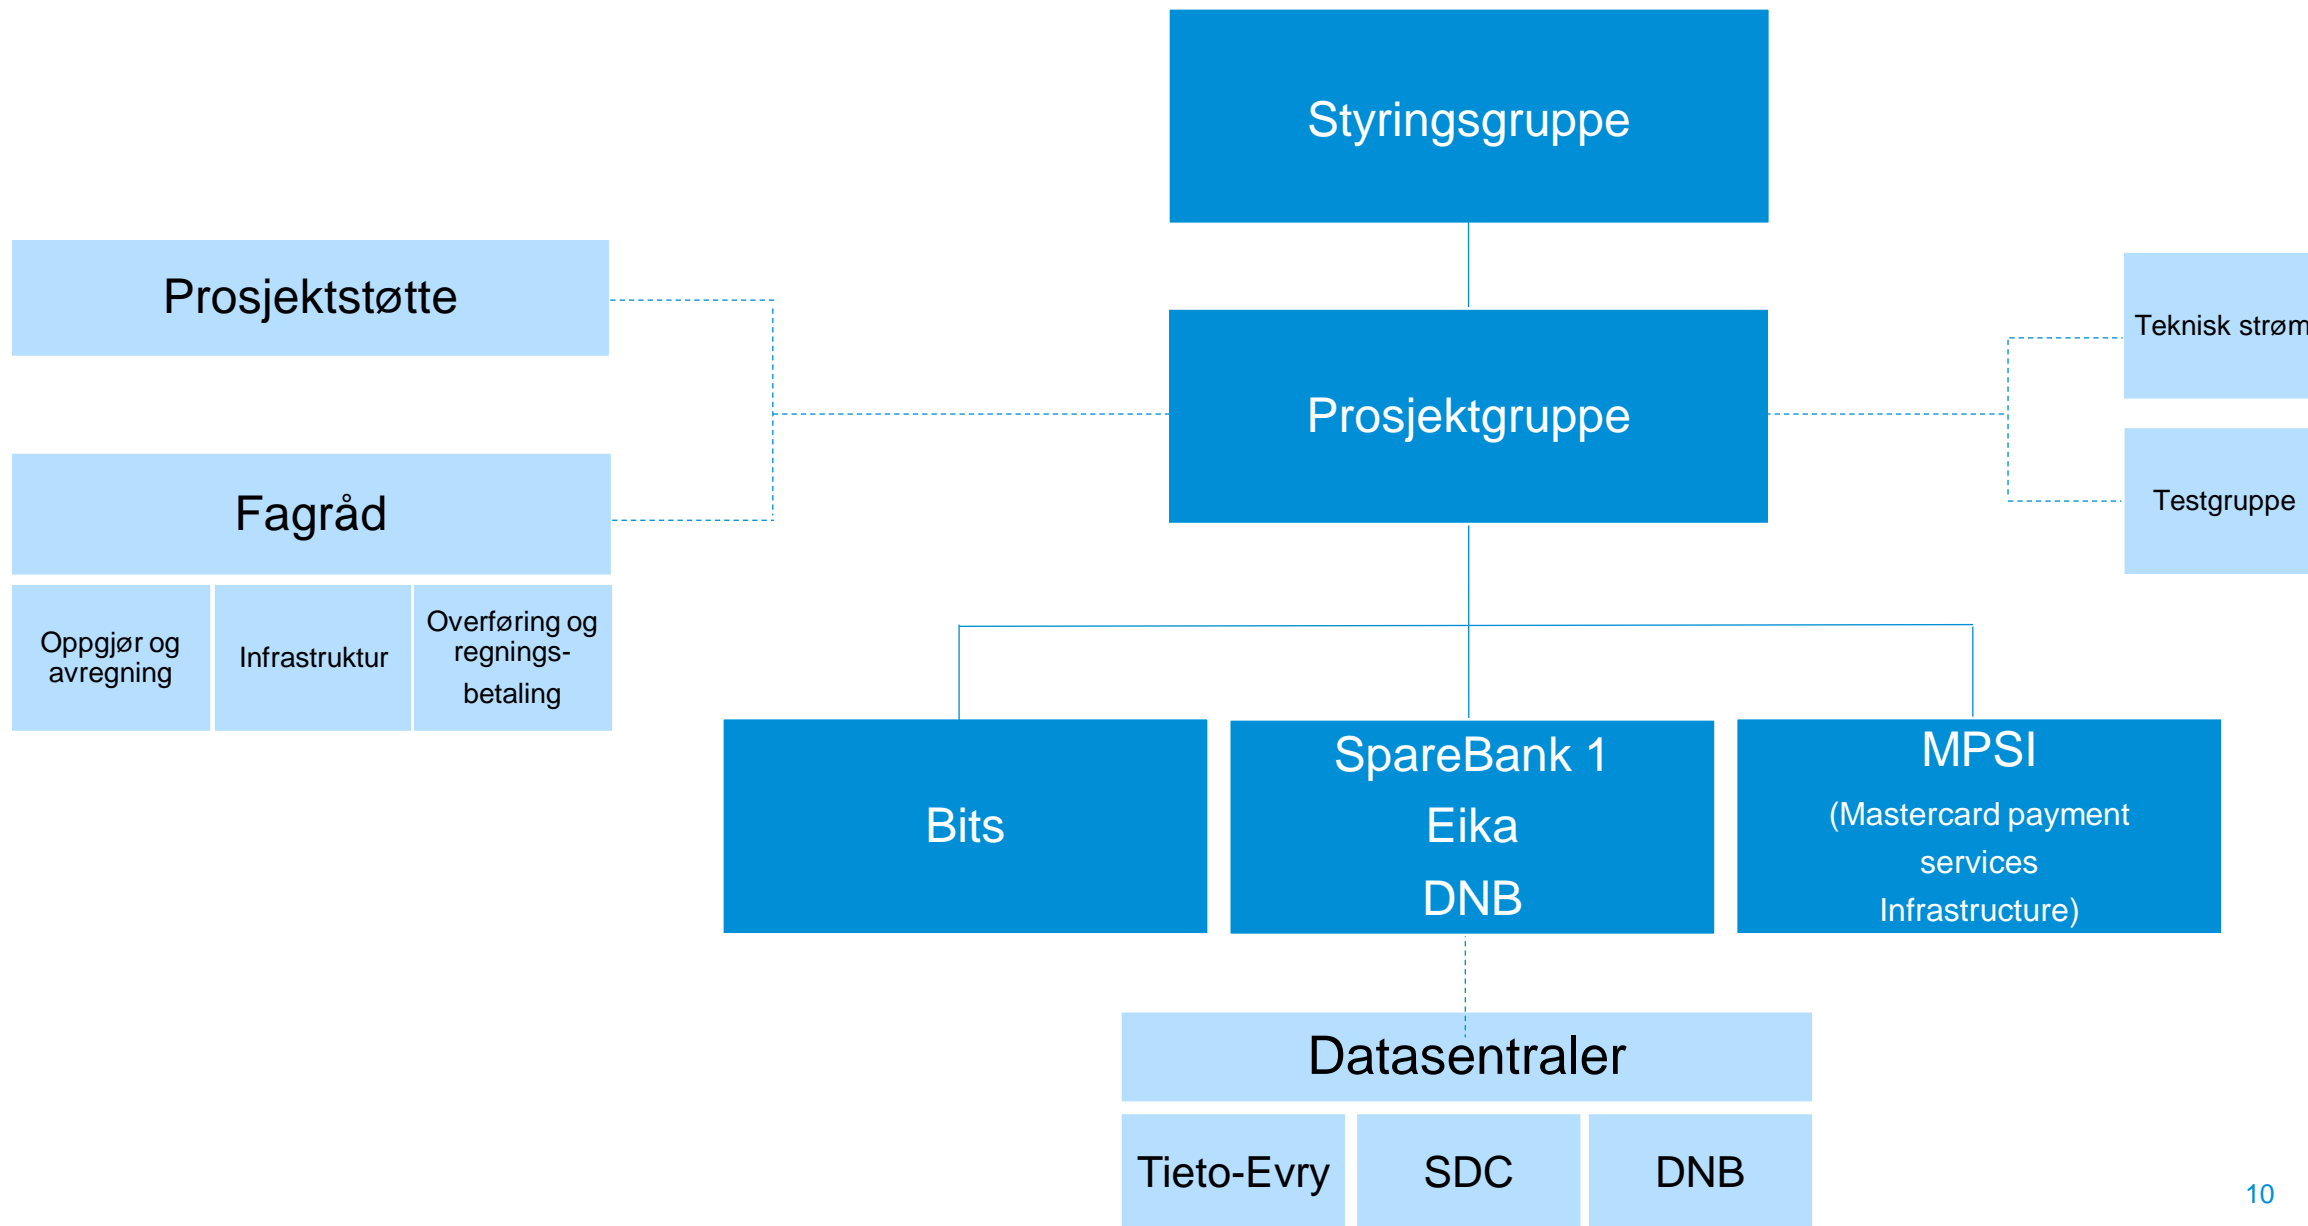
Styringsgruppe

Prosjektstøtte

Prosjektgruppe

Teknisk strøm

Testgruppe

Fagråd

Oppgjør og avregning

Infrastruktur

Overføring og regningsbetaling

Bits

SpareBank 1
Eika
DNB

MPSI
(Mastercard payment services Infrastructure)

Datasentraler

Tieto-Evry

SDC

DNB

10